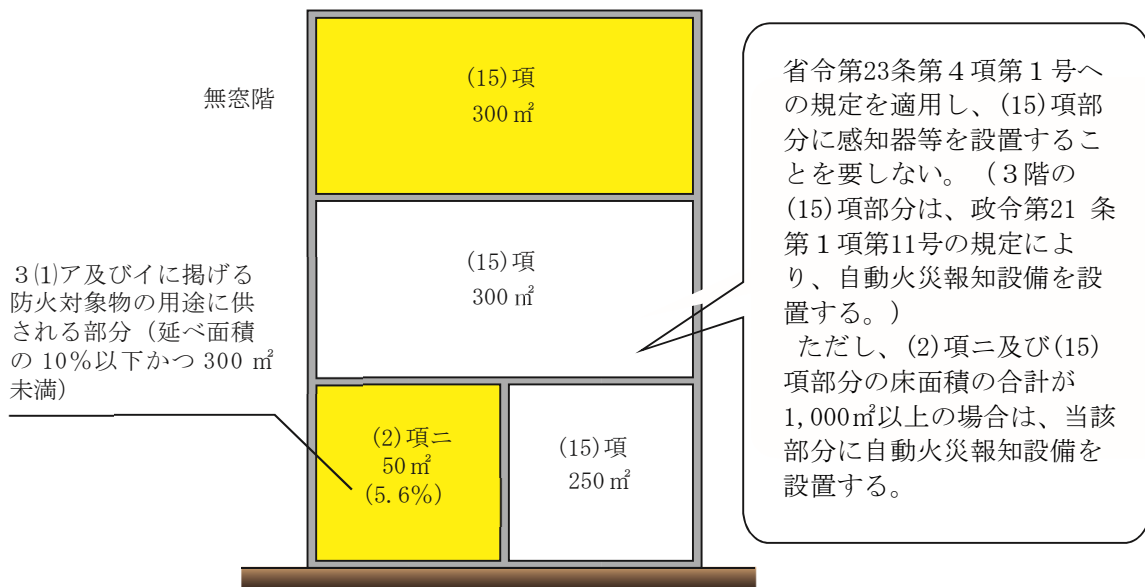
無窓階

(15)項
300㎡

(15)項
300㎡

３⑴ア及びイに掲げる防火対象物の用途に供される部分（延べ面積の 10%以下かつ 300 ㎡未満）

(2)項ニ
50㎡
(5.6%)

(15)項
250㎡

省令第23条第４項第１号への規定を適用し、(15)項部分に感知器等を設置することを要しない。（３階の(15)項部分は、政令第21 条第１項第11号の規定により、自動火災報知設備を設置する。）
ただし、(2)項ニ及び(15)項部分の床面積の合計が1,000㎡以上の場合は、当該部分に自動火災報知設備を設置する。